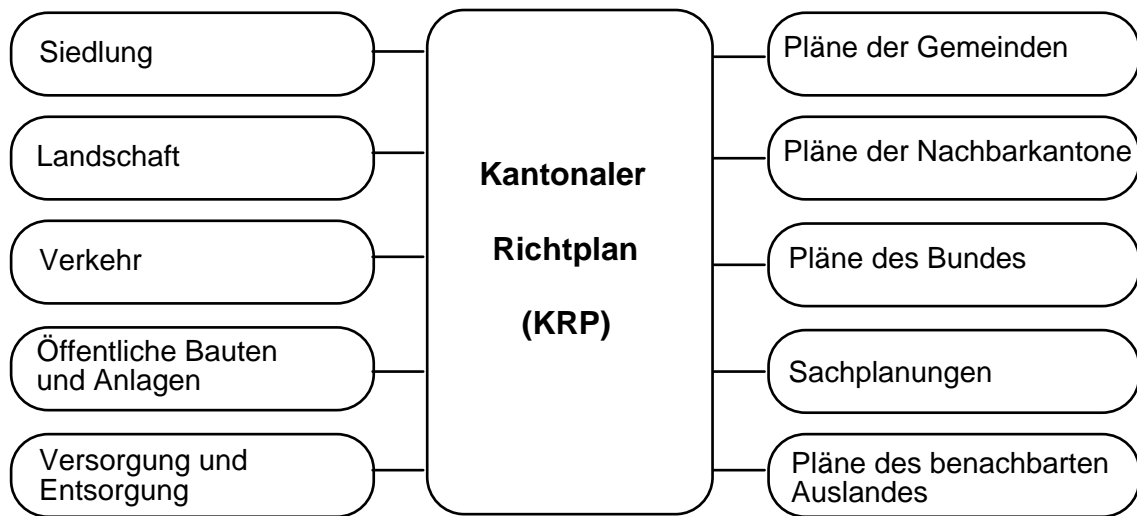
Siedlung

Landschaft

Verkehr

Öffentliche Bauten und Anlagen

Versorgung und Entsorgung

Kantonaler

Richtplan

(KRP)

Pläne der Gemeinden

Pläne der Nachbarkantone

Pläne des Bundes

Sachplanungen

Pläne des benachbarten Auslandes